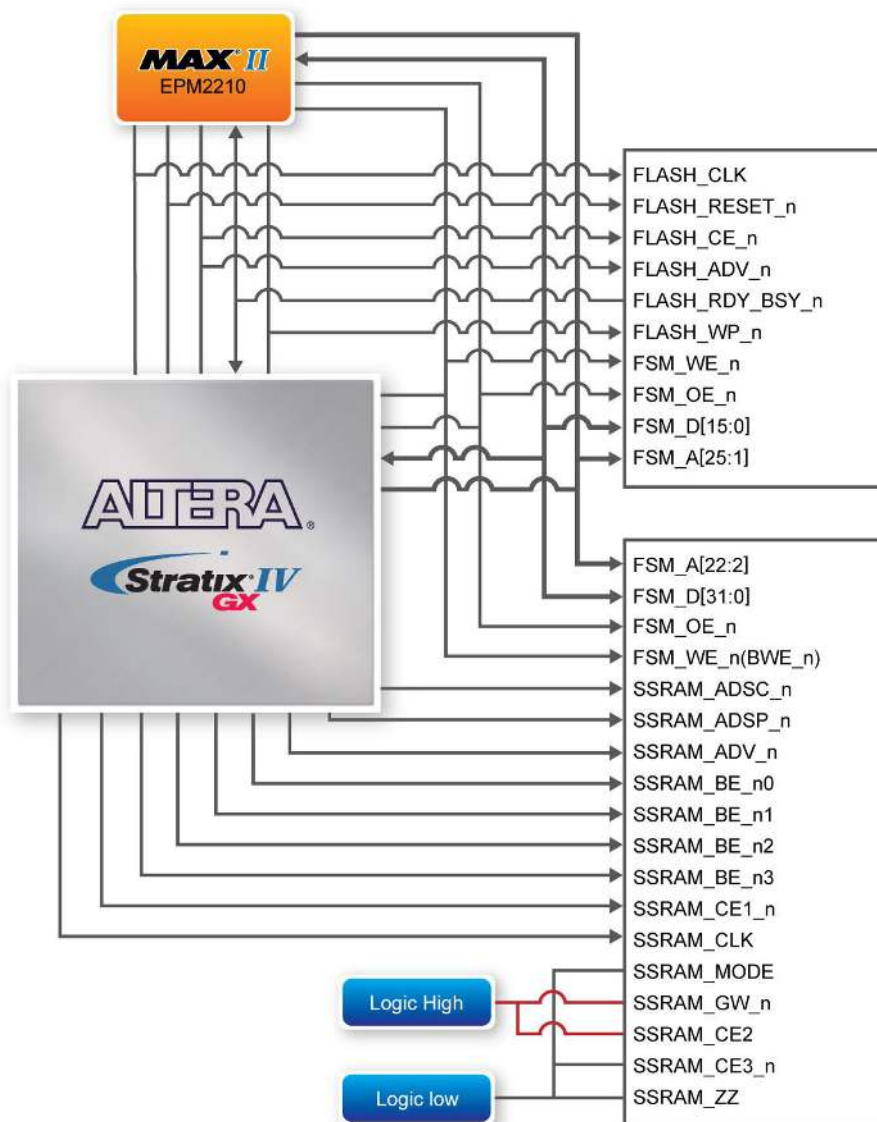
MAX II
EPM2210

FLASH_CLK
FLASH_RESET_n
FLASH_CE_n
FLASH_ADV_n
FLASH_RDY_BSY_n
FLASH_WP_n
FSM_WE_n
FSM_OE_n
FSM_D[15:0]
FSM_A[25:1]

ALTERA
Stratix IV GX

FSM_A[22:2]
FSM_D[31:0]
FSM_OE_n
FSM_WE_n(BWE_n)
SSRAM_ADSC_n
SSRAM_ADSP_n
SSRAM_ADV_n
SSRAM_BE_n0
SSRAM_BE_n1
SSRAM_BE_n2
SSRAM_BE_n3
SSRAM_CE1_n
SSRAM_CLK
SSRAM_MODE
SSRAM_GW_n
SSRAM_CE2
SSRAM_CE3_n
SSRAM_ZZ

Logic High
Logic low